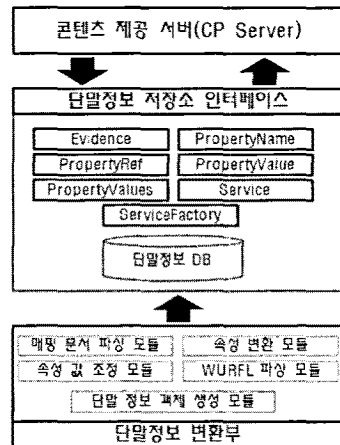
콘텐츠 제공 서버(CP Server)

단말정보 저장소 인터페이스

Evidence
PropertyName
PropertyRef
PropertyValue
PropertyValues
Service
ServiceFactory
단말정보 DB

매핑 문서 파싱 모듈
속성 변환 모듈
속성 값 조정 모듈
WURFL 파싱 모듈
단말 정보 객체 생성 모듈
단말정보 변환부